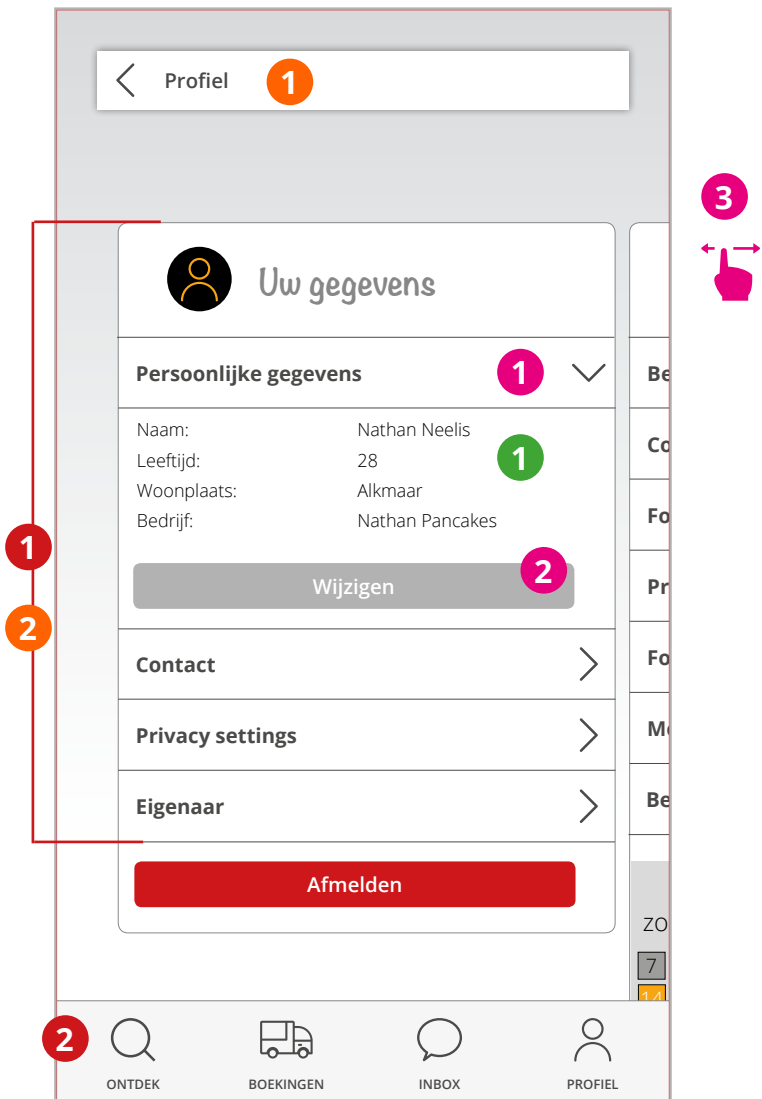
Profiel 1

3

Uw gegevens

Persoonlijke gegevens 1

| | |
|---|---|
| Naam: | Nathan Neelis |
| Leeftijd: | 28 |
| Woonplaats: | Alkmaar |
| Bedrijf: | Nathan Pancakes |

1

2

Wijzigen

1

2

Contact

Privacy settings

Eigenaar

Afmelden

Be
Co
Fo
Pr
Fo
M
Be

ZO
7
14

2

ONTDEK BOEKINGEN INBOX PROFIEL